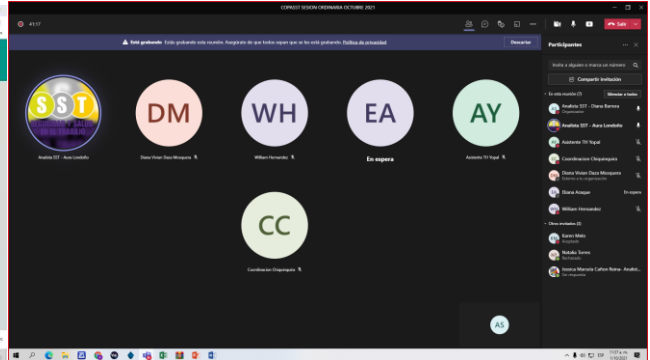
COPASST SESION ORDINARIA OCTUBRE 2021

41:17

Salir

Está grabando Está grabando esta reunión. Asegúrate de que todos sepan que se está grabando. Política de privacidad

Descartar

SST

DM

WH

EA

AY

Analista SST - Aura Loaiza

Diana Vivian Daza Mosquera

William Hernandez

En espera

Asistente TH Yopal

CC

Coordinacion Chiquinquira

AS

Participantes

Invite a alguien o marque un número

Compartir invitación

En esta reunión (7)

Silenciar a todos

Analista SST - Diana Barrera
Organizador

Analista SST - Aura Loaiza

Asistente TH Yopal

Coordinacion Chiquinquira

Diana Vivian Daza Mosquera
Externo a la organización

Diana Acuque

En espera

William Hernandez

Otros invitados (3)

Karen Melo
Aceptado

Natalia Torres
Rechazado

Jessica Marcela Cañon Reina - Analist...
Sin respuesta

11:07 a. m.
1/10/2021